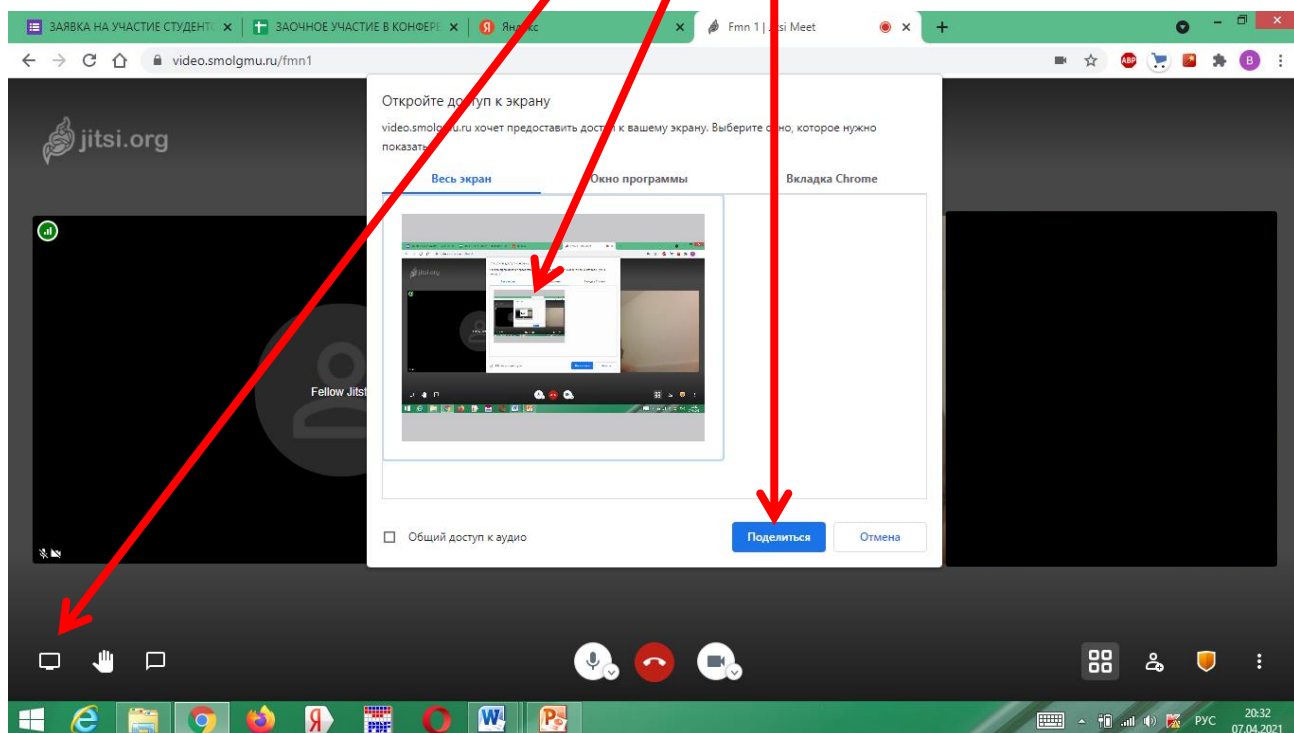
ЗАЯВКА НА УЧАСТИЕ СТУДЕНТО ×
ЗАОЧНОЕ УЧАСТИЕ В КОНФЕРЕ ×
Ян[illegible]кс ×
Fmn 1 | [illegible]tsi Meet ×
+

video.smolgmu.ru/fmn1

jitsi.org

Откройте до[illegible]туп к экрану

video.smol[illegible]u.ru хочет предоставить дост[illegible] к вашему экрану. Выберите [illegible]но, которое нужно показат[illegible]

Весь экран
Окно программы
Вкладка Chrome

Fellow Jitsi

Общий доступ к аудио

Поделиться
Отмена

РУС
20:32
07.04.2021